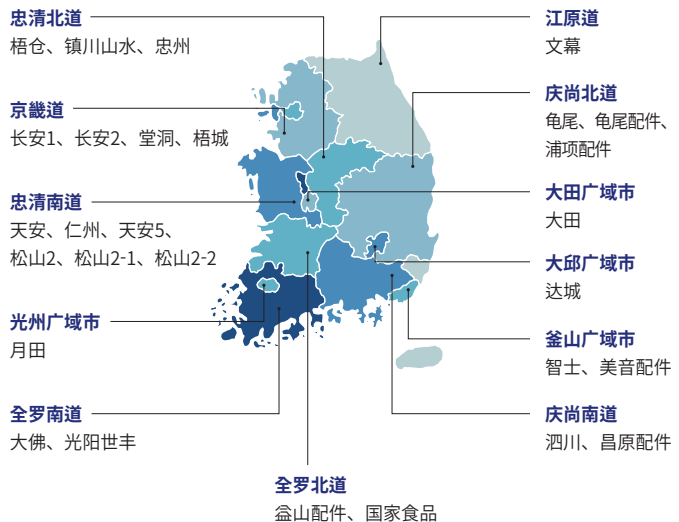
忠清北道
梧仓、镇川山水、忠州

京畿道
长安1、长安2、堂洞、梧城

忠清南道
天安、仁州、天安5、松山2、松山2-1、松山2-2

光州广域市
月田

全罗南道
大佛、光阳世丰

全罗北道
益山配件、国家食品

江原道
文幕

庆尚北道
龟尾、龟尾配件、浦项配件

大田广域市
大田

大邱广域市
达城

釜山广域市
智士、美音配件

庆尚南道
泗川、昌原配件